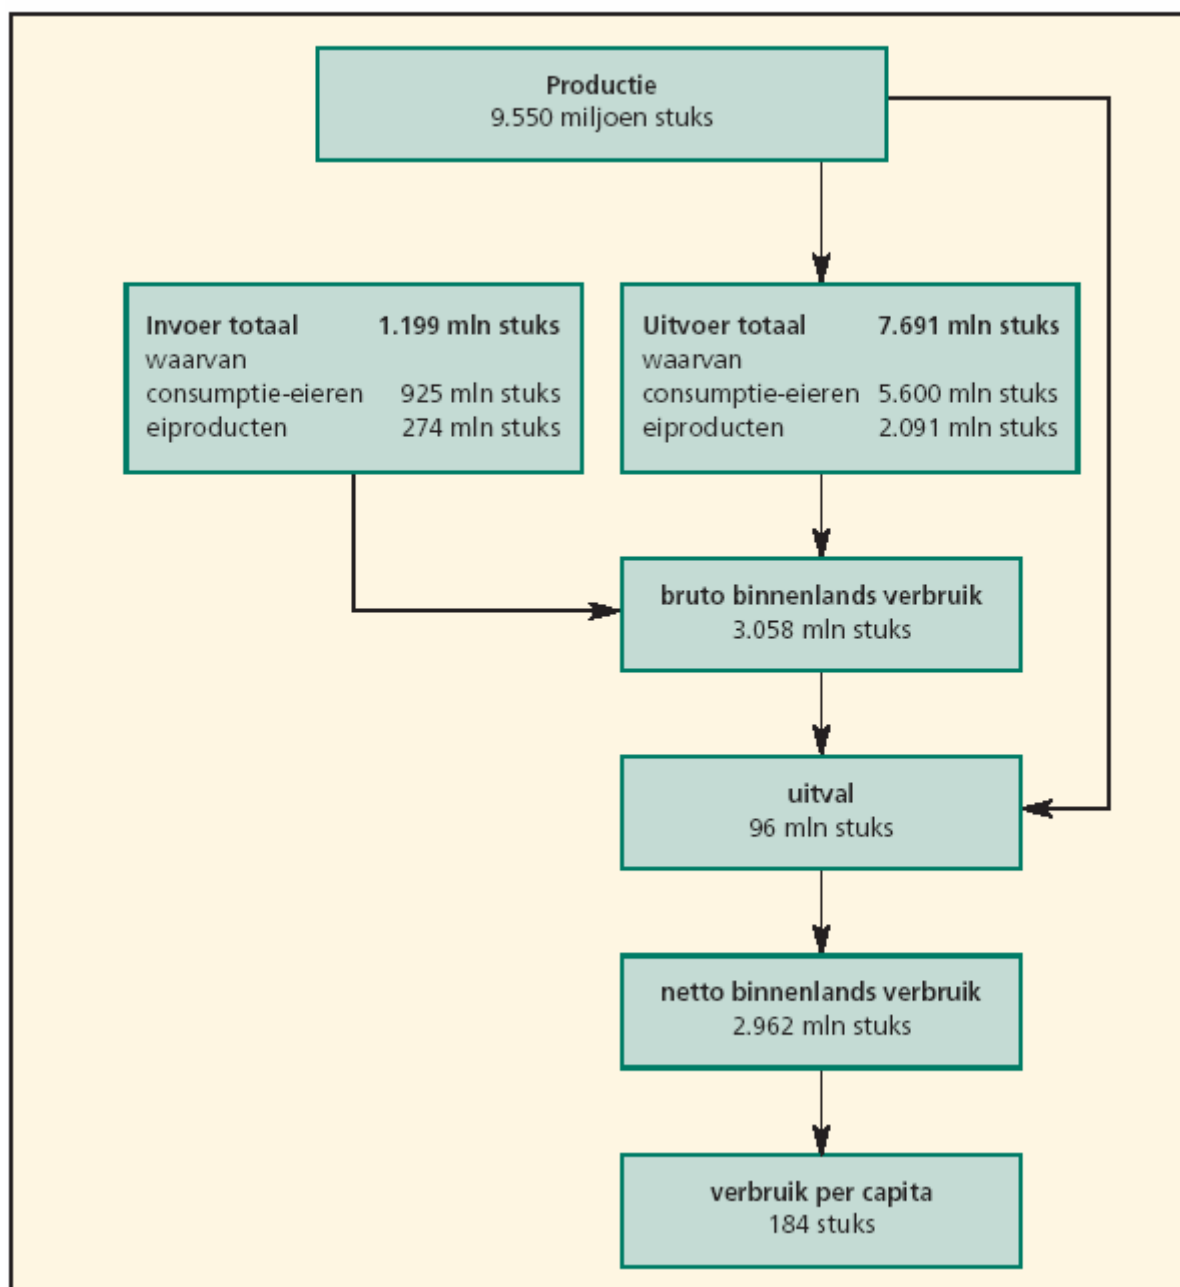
Productie
9.550 miljoen stuks

Invoer totaal 1.199 mln stuks
waarvan
consumptie-eieren 925 mln stuks
eiproducten 274 mln stuks

Uitvoer totaal 7.691 mln stuks
waarvan
consumptie-eieren 5.600 mln stuks
eiproducten 2.091 mln stuks

bruto binnenlands verbruik
3.058 mln stuks

uitval
96 mln stuks

netto binnenlands verbruik
2.962 mln stuks

verbruik per capita
184 stuks